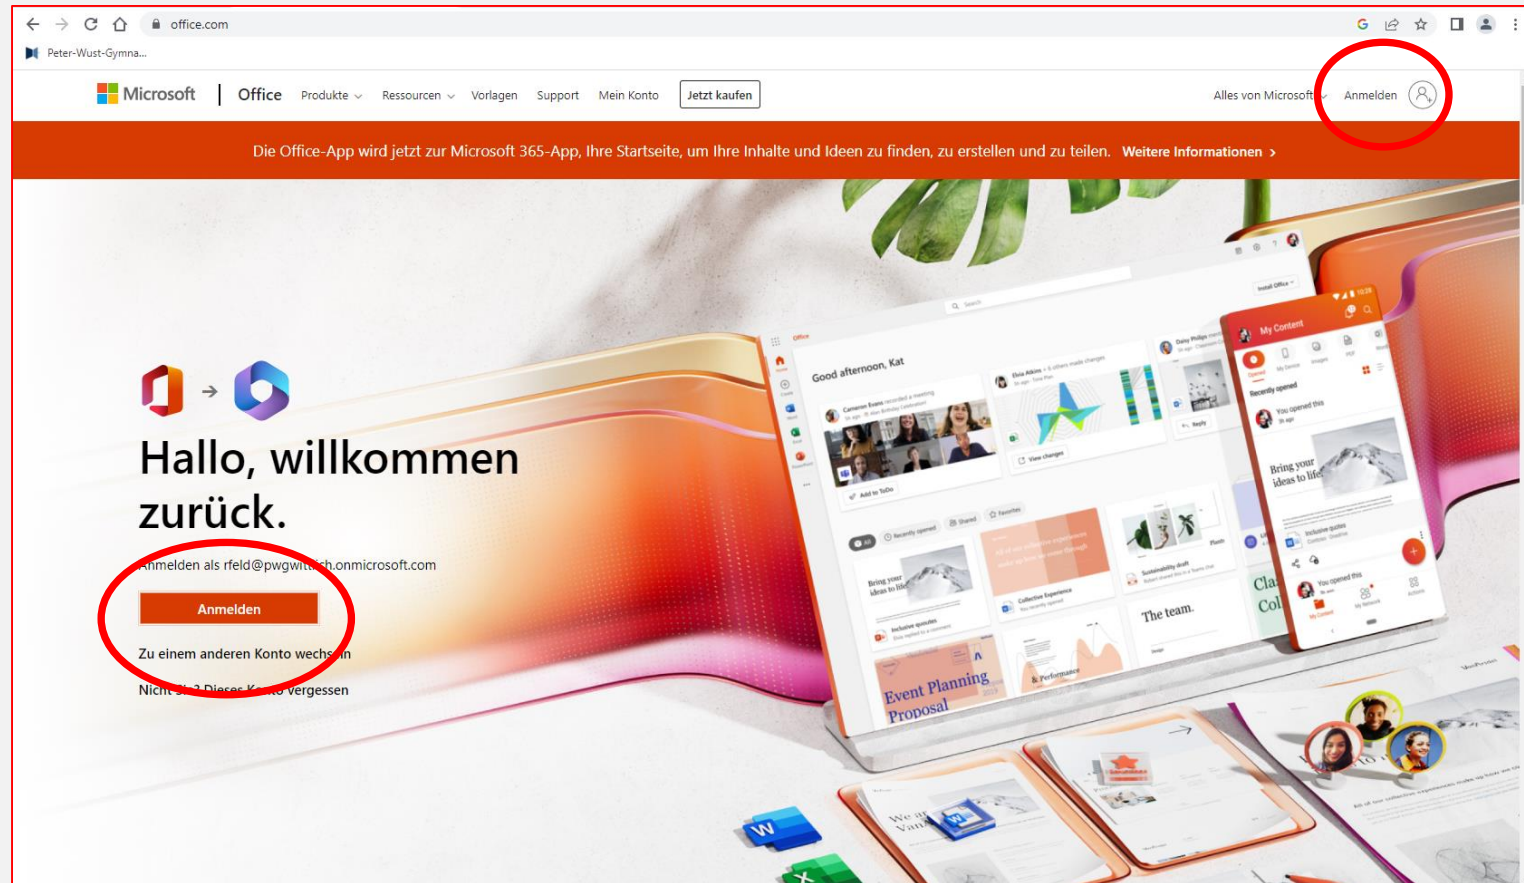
office.com

Peter-Wust-Gymna...

Microsoft | Office Produkte Ressourcen Vorlagen Support Mein Konto Jetzt kaufen

Alles von Microsoft Anmelden

Die Office-App wird jetzt zur Microsoft 365-App, Ihre Startseite, um Ihre Inhalte und Ideen zu finden, zu erstellen und zu teilen. Weitere Informationen >

Hallo, willkommen zurück.

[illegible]nmelden als rfeld@pwgwi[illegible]h.onmicrosoft.com

Anmelden

Zu einem anderen Konto wechs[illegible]n

Nich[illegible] Dieses Ko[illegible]to vergessen

Good afternoon, Kat

My Content

Recently opened

Bring your ideas to life

The team.

Event Planning Proposal

& Performance

Cla
Col